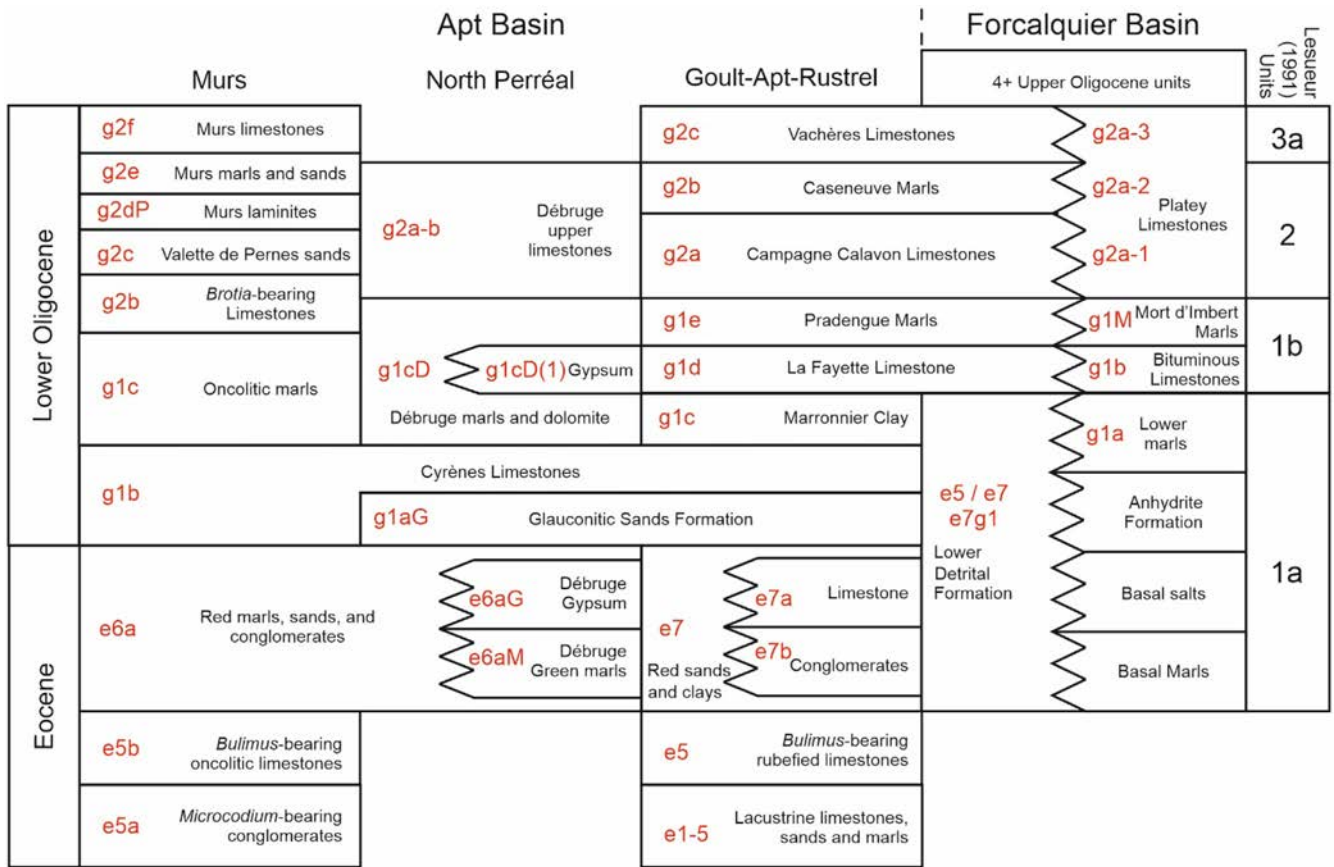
Apt Basin

Forcalquier Basin

Lesueur (1991) Units

Murs

North Perréal

Goult-Apt-Rustrel

4+ Upper Oligocene units

Lower Oligocene

Eocene

g2f Murs limestones

g2e Murs marls and sands

g2dP Murs laminites

g2c Valette de Pernes sands

g2b *Brotia*-bearing Limestones

g1c Oncolitic marls

g2a-b Débruge upper limestones

g1cD g1cD(1) Gypsum

Débruge marls and dolomite

g2c Vachères Limestones

g2b Caseneuve Marls

g2a Campagne Calavon Limestones

g1e Pradengue Marls

g1d La Fayette Limestone

g1c Marronnier Clay

g2a-3

g2a-2

Platey Limestones

g2a-1

g1M Mort d'Imbert Marls

g1b Bituminous Limestones

g1a Lower marls

Anhydrite Formation

Basal salts

Basal Marls

3a

2

1b

1a

g1b

Cyrènes Limestones

g1aG Glauconitic Sands Formation

e5 / e7
e7g1
Lower Detrital Formation

e6a Red marls, sands, and conglomerates

e6aG Débruge Gypsum

e6aM Débruge Green marls

e7 Red sands and clays

e7a Limestone

e7b Conglomerates

e5b *Bulimus*-bearing oncolitic limestones

e5a *Microcodium*-bearing conglomerates

e5 *Bulimus*-bearing rubefied limestones

e1-5 Lacustrine limestones, sands and marls